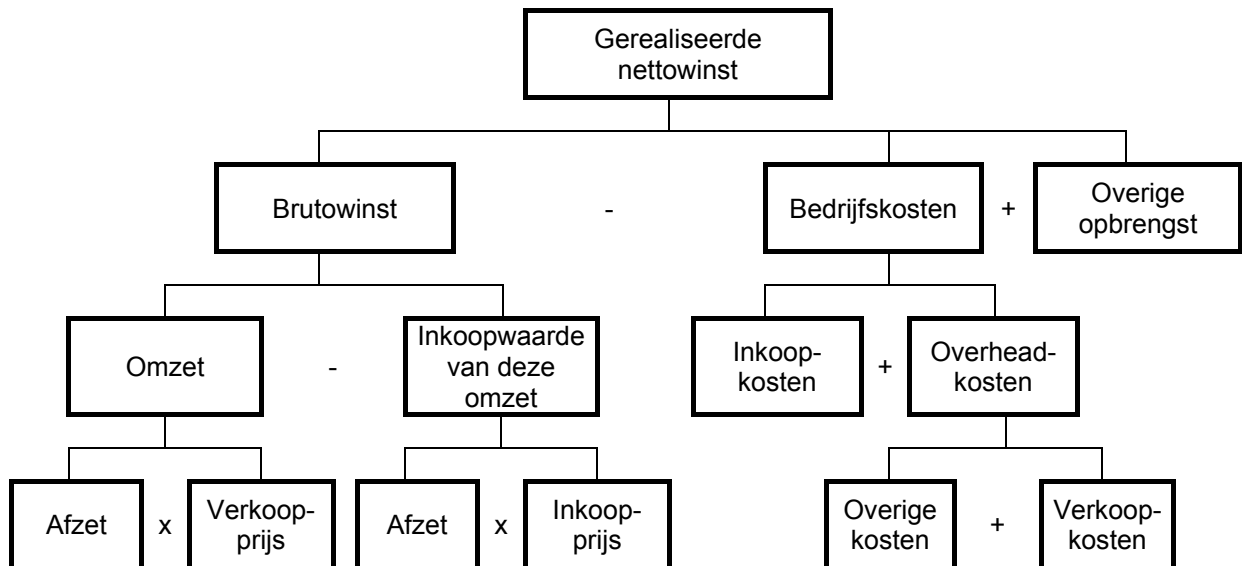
Gerealiseerde nettowinst

Brutowinst - Bedrijfskosten + Overige opbrengst

Omzet - Inkoopwaarde van deze omzet

Inkoopkosten + Overheadkosten

Afzet x Verkoopprijs

Afzet x Inkoopprijs

Overige kosten + Verkoopkosten